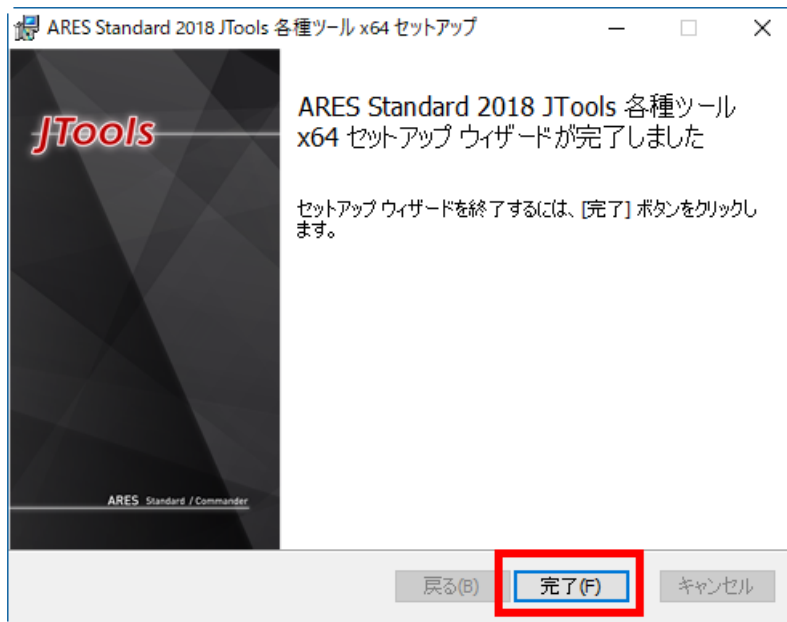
ARES Standard 2018 JTools 各種ツール x64 セットアップ

JTools

ARES Standard / Commander

ARES Standard 2018 JTools 各種ツール x64 セットアップ ウィザードが完了しました

セットアップ ウィザードを終了するには、[完了] ボタンをクリックします。

戻る(B)

完了(F)

キャンセル